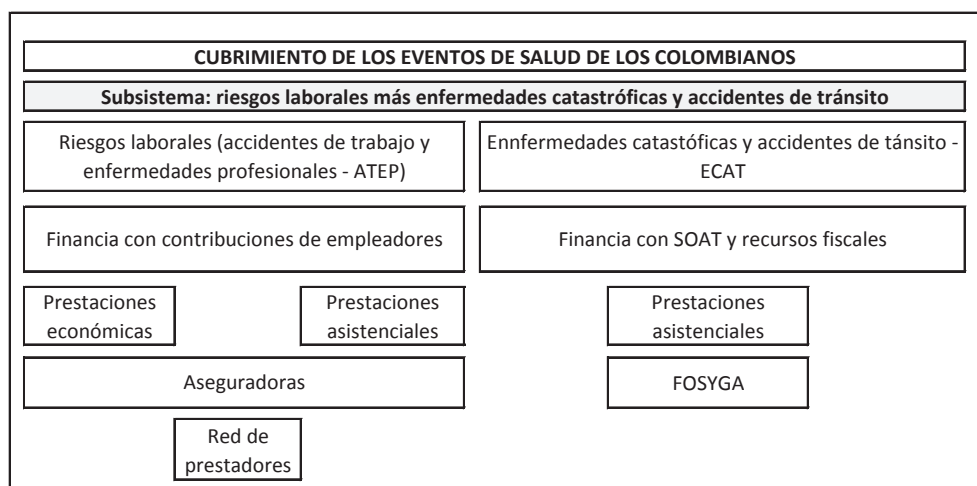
CUBRIMIENTO DE LOS EVENTOS DE SALUD DE LOS COLOMBIANOS

Subsistema: riesgos laborales más enfermedades catastróficas y accidentes de tránsito

Riesgos laborales (accidentes de trabajo y enfermedades profesionales - ATEP)

Ennfermedades catastóficas y accidentes de tánsito - ECAT

Financia con contribuciones de empleadores

Financia con SOAT y recursos fiscales

Prestaciones económicas

Prestaciones asistenciales

Prestaciones asistenciales

Aseguradoras

FOSYGA

Red de prestadores